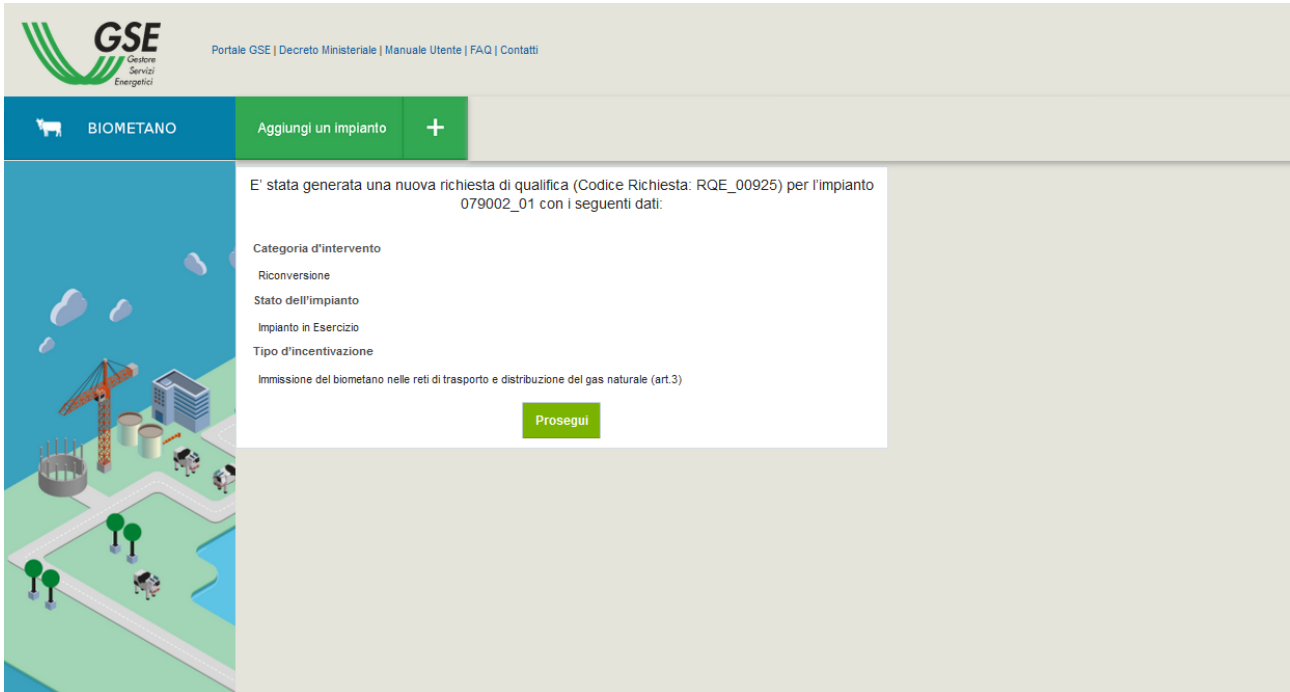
GSE
Gestore Servizi Energetici

Portale GSE | Decreto Ministeriale | Manuale Utente | FAQ | Contatti

BIOMETANO

Aggiungi un impianto

+

E' stata generata una nuova richiesta di qualifica (Codice Richiesta: RQE_00925) per l'impianto 079002_01 con i seguenti dati:

Categoria d'intervento

Riconversione

Stato dell'impianto

Impianto in Esercizio

Tipo d'incentivazione

Immissione del biometano nelle reti di trasporto e distribuzione del gas naturale (art.3)

Prosegui